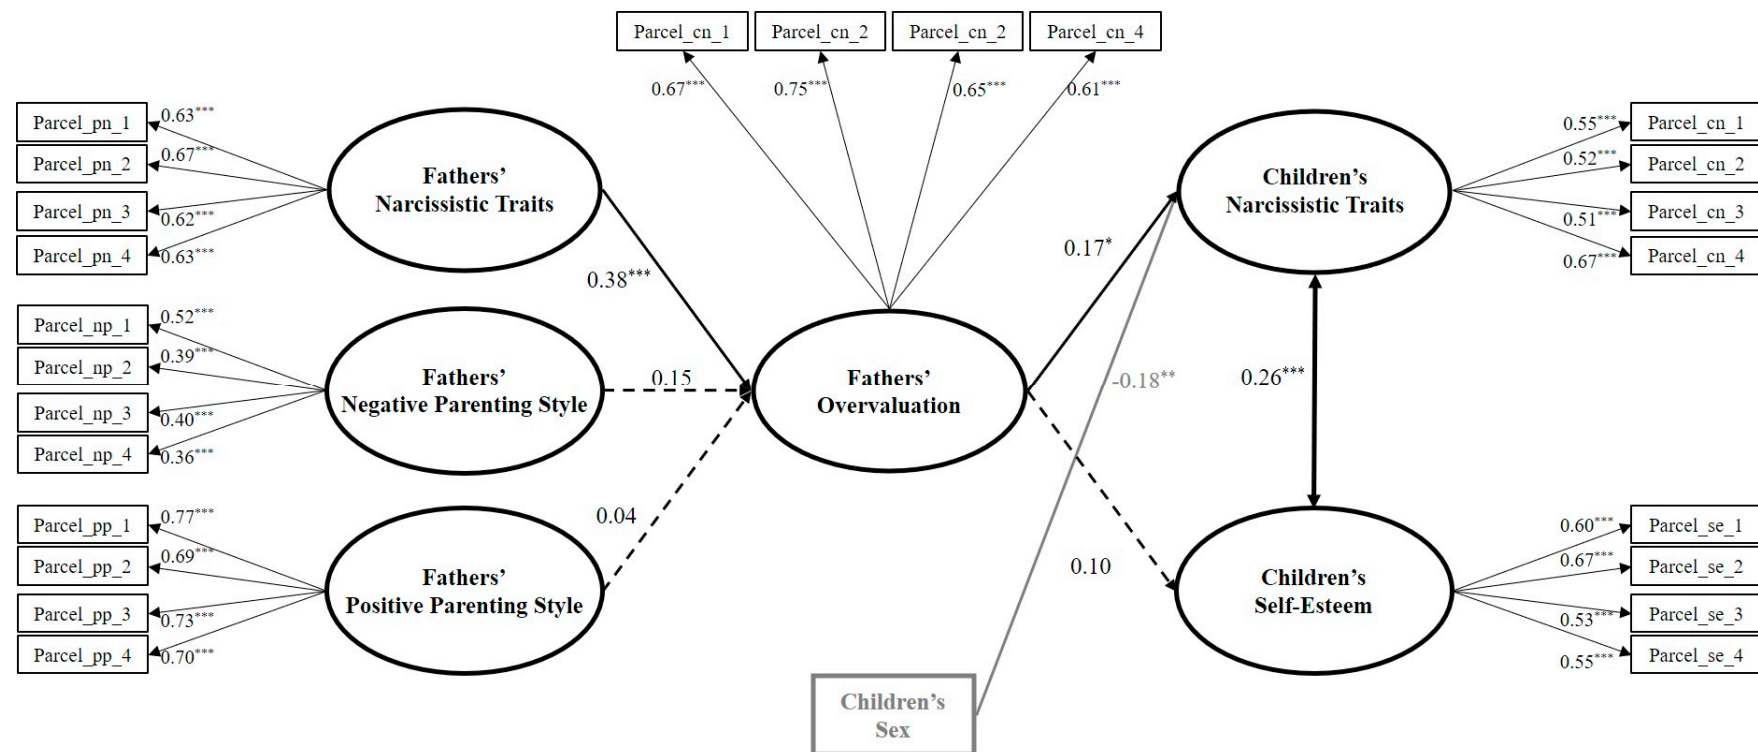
Parcel_cn_1
Parcel_cn_2
Parcel_cn_2
Parcel_cn_4

$0.67^{***}$
$0.75^{***}$
$0.65^{***}$
$0.61^{***}$

Parcel_pn_1
Parcel_pn_2
Parcel_pn_3
Parcel_pn_4

$0.63^{***}$
$0.67^{***}$
$0.62^{***}$
$0.63^{***}$

Fathers' Narcissistic Traits

$0.38^{***}$

Parcel_np_1
Parcel_np_2
Parcel_np_3
Parcel_np_4

$0.52^{***}$
$0.39^{***}$
$0.40^{***}$
$0.36^{***}$

Fathers' Negative Parenting Style

0.15

Parcel_pp_1
Parcel_pp_2
Parcel_pp_3
Parcel_pp_4

$0.77^{***}$
$0.69^{***}$
$0.73^{***}$
$0.70^{***}$

Fathers' Positive Parenting Style

0.04

Fathers' Overvaluation

$0.17^{*}$

$-0.18^{**}$

0.10

Children's Narcissistic Traits

$0.26^{***}$

Children's Self-Esteem

$0.55^{***}$
$0.52^{***}$
$0.51^{***}$
$0.67^{***}$

Parcel_cn_1
Parcel_cn_2
Parcel_cn_3
Parcel_cn_4

$0.60^{***}$
$0.67^{***}$
$0.53^{***}$
$0.55^{***}$

Parcel_se_1
Parcel_se_2
Parcel_se_3
Parcel_se_4

Children's Sex